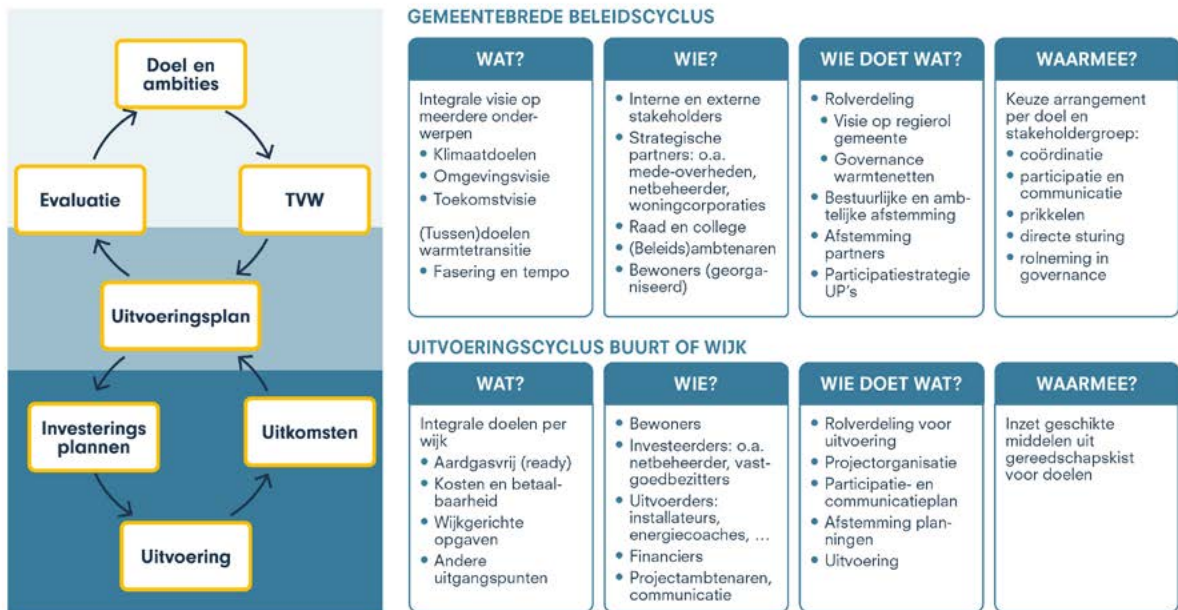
Doel en ambities

TVW

Evaluatie

Uitvoeringsplan

Investerings plannen

Uitkomsten

Uitvoering

GEMEENTEBREDE BELEIDSCYCLUS

| WAT? | WIE? | WIE DOET WAT? | WAARMEE? |
|---|---|---|---|
| Integrale visie op meerdere onderwerpen • Klimaatdoelen • Omgevingsvisie • Toekomstvisie (Tussen)doelen warmtetransitie • Fasering en tempo | • Interne en externe stakeholders • Strategische partners: o.a. mede-overheden, netbeheerder, woningcorporaties • Raad en college • (Beleids)ambtenaren • Bewoners (georganiseerd) | • Rolverdeling • Visie op regierol gemeente • Governance warmtenetten • Bestuurlijke en ambtelijke afstemming • Afstemming partners • Participatiestrategie UP's | Keuze arrangement per doel en stakeholdergroep: • coördinatie • participatie en communicatie • prikkelen • directe sturing • rolneming in governance |

UITVOERINGSCYCLUS BUURT OF WIJK

| WAT? | WIE? | WIE DOET WAT? | WAARMEE? |
|---|---|---|---|
| Integrale doelen per wijk • Aardgasvrij (ready) • Kosten en betaalbaarheid • Wijkgerichte opgaven • Andere uitgangspunten | • Bewoners • Investeerders: o.a. netbeheerder, vastgoedbezitters • Uitvoerders: installateurs, energiecoaches, ... • Financiers • Projectambtenaren, communicatie | • Rolverdeling voor uitvoering • Projectorganisatie • Participatie- en communicatieplan • Afstemming planningen • Uitvoering | Inzet geschikte middelen uit gereedschapskist voor doelen |